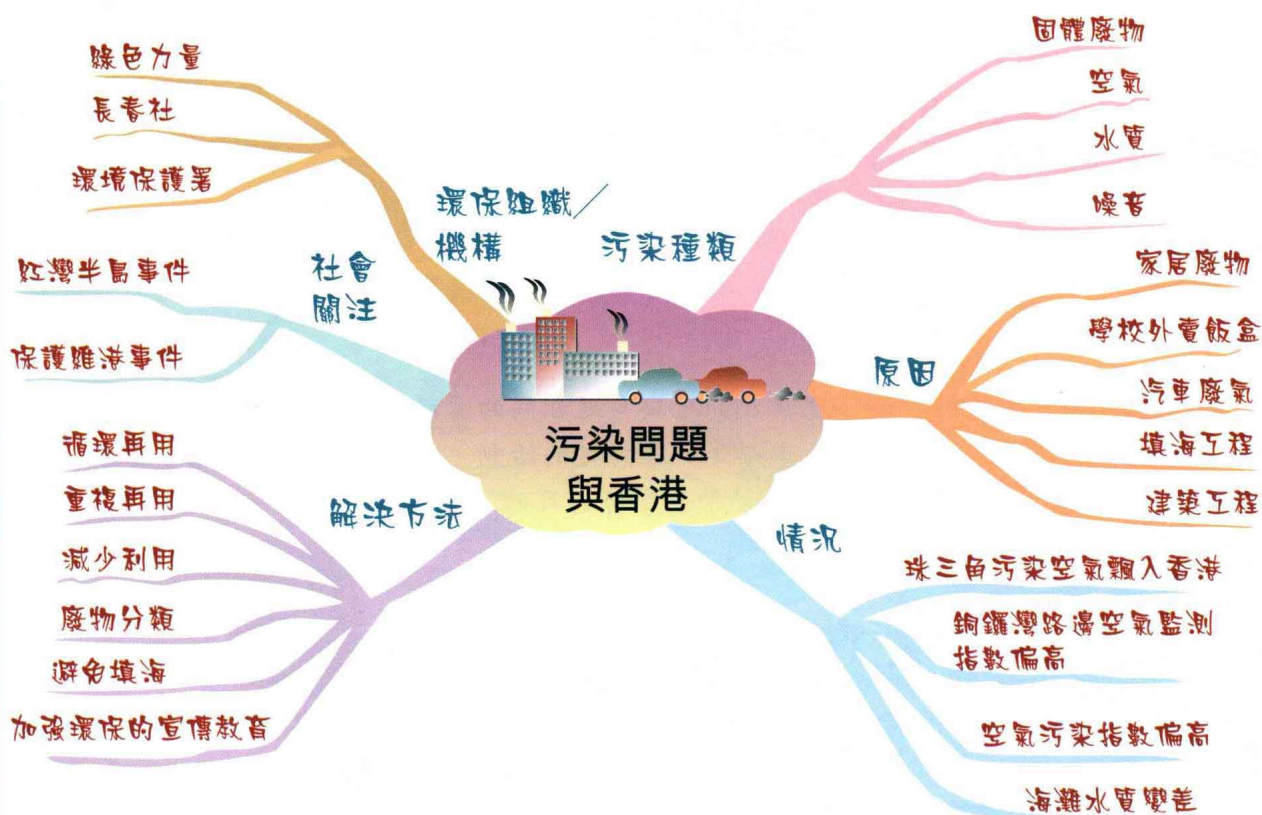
污染問題
與香港

環保組織／
機構

綠色力量
長春社
環境保護署

污染種類

固體廢物
空氣
水質
噪音

社會
關注

淘大花園事件
保護維港事件

原因

家居廢物
學校外賣飯盒
汽車廢氣
填海工程
建築工程

解決方法

循環再用
重複再用
減少利用
廢物分類
避免填海
加強環保的宣傳教育

情況

珠三角污染空氣飄入香港
銅鑼灣路邊空氣監測指數偏高
空氣污染指數偏高
海灘水質變差